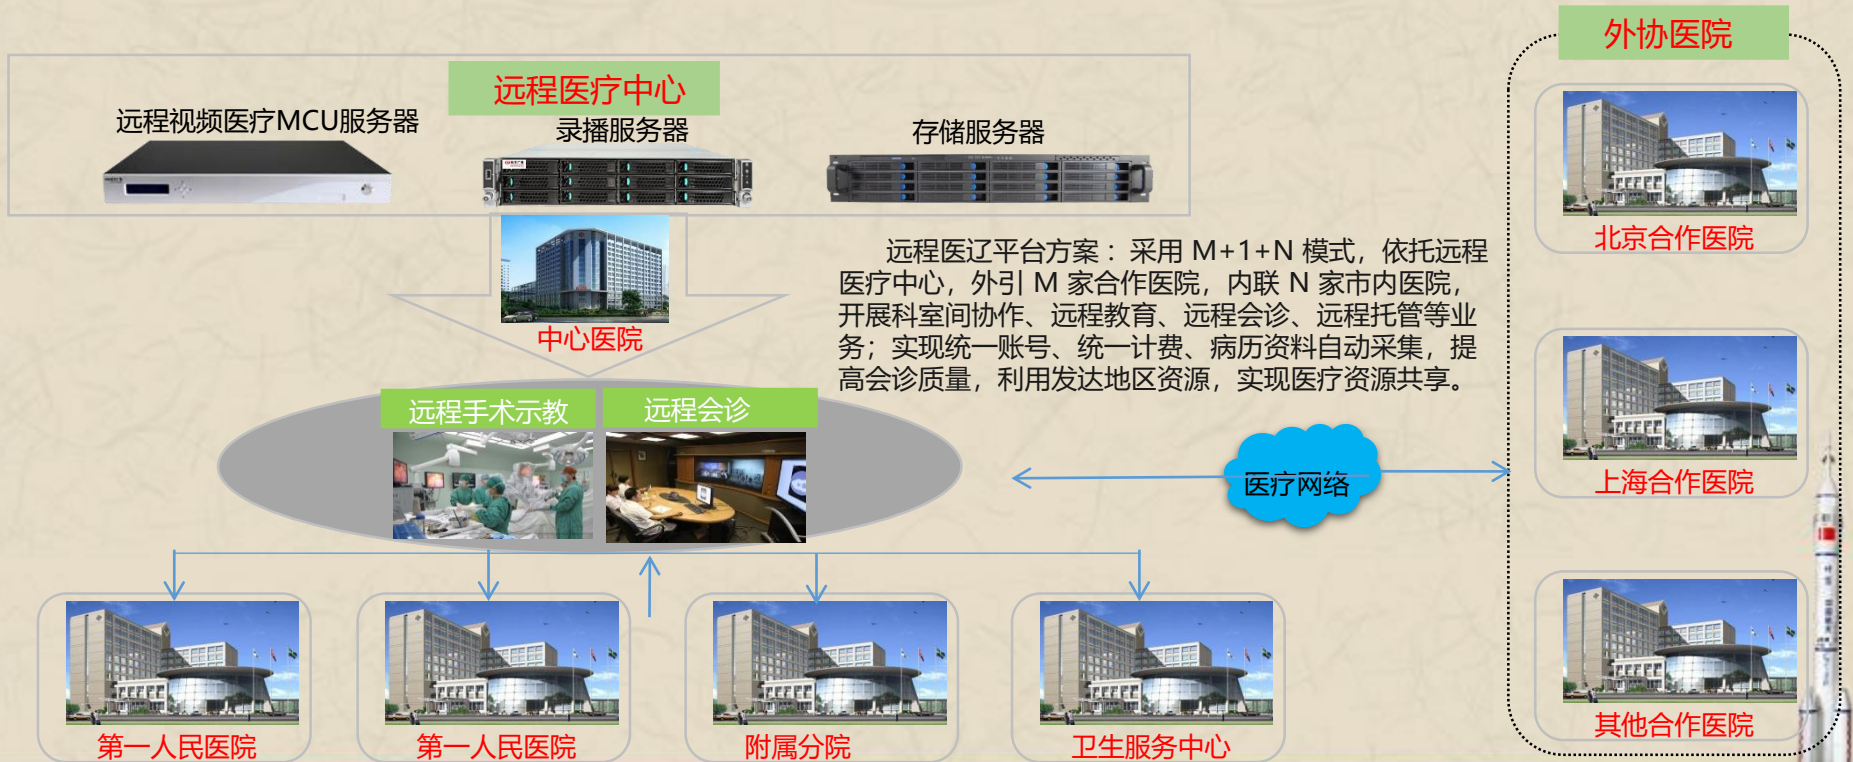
远程医疗中心

远程视频医疗MCU服务器

录播服务器

存储服务器

中心医院

远程医辽平台方案：采用 M+1+N 模式，依托远程医疗中心，外引 M 家合作医院，内联 N 家市内医院，开展科室间协作、远程教育、远程会诊、远程托管等业务；实现统一账号、统一计费、病历资料自动采集，提高会诊质量，利用发达地区资源，实现医疗资源共享。

远程手术示教

远程会诊

医疗网络

第一人民医院

第一人民医院

附属分院

卫生服务中心

外协医院

北京合作医院

上海合作医院

其他合作医院